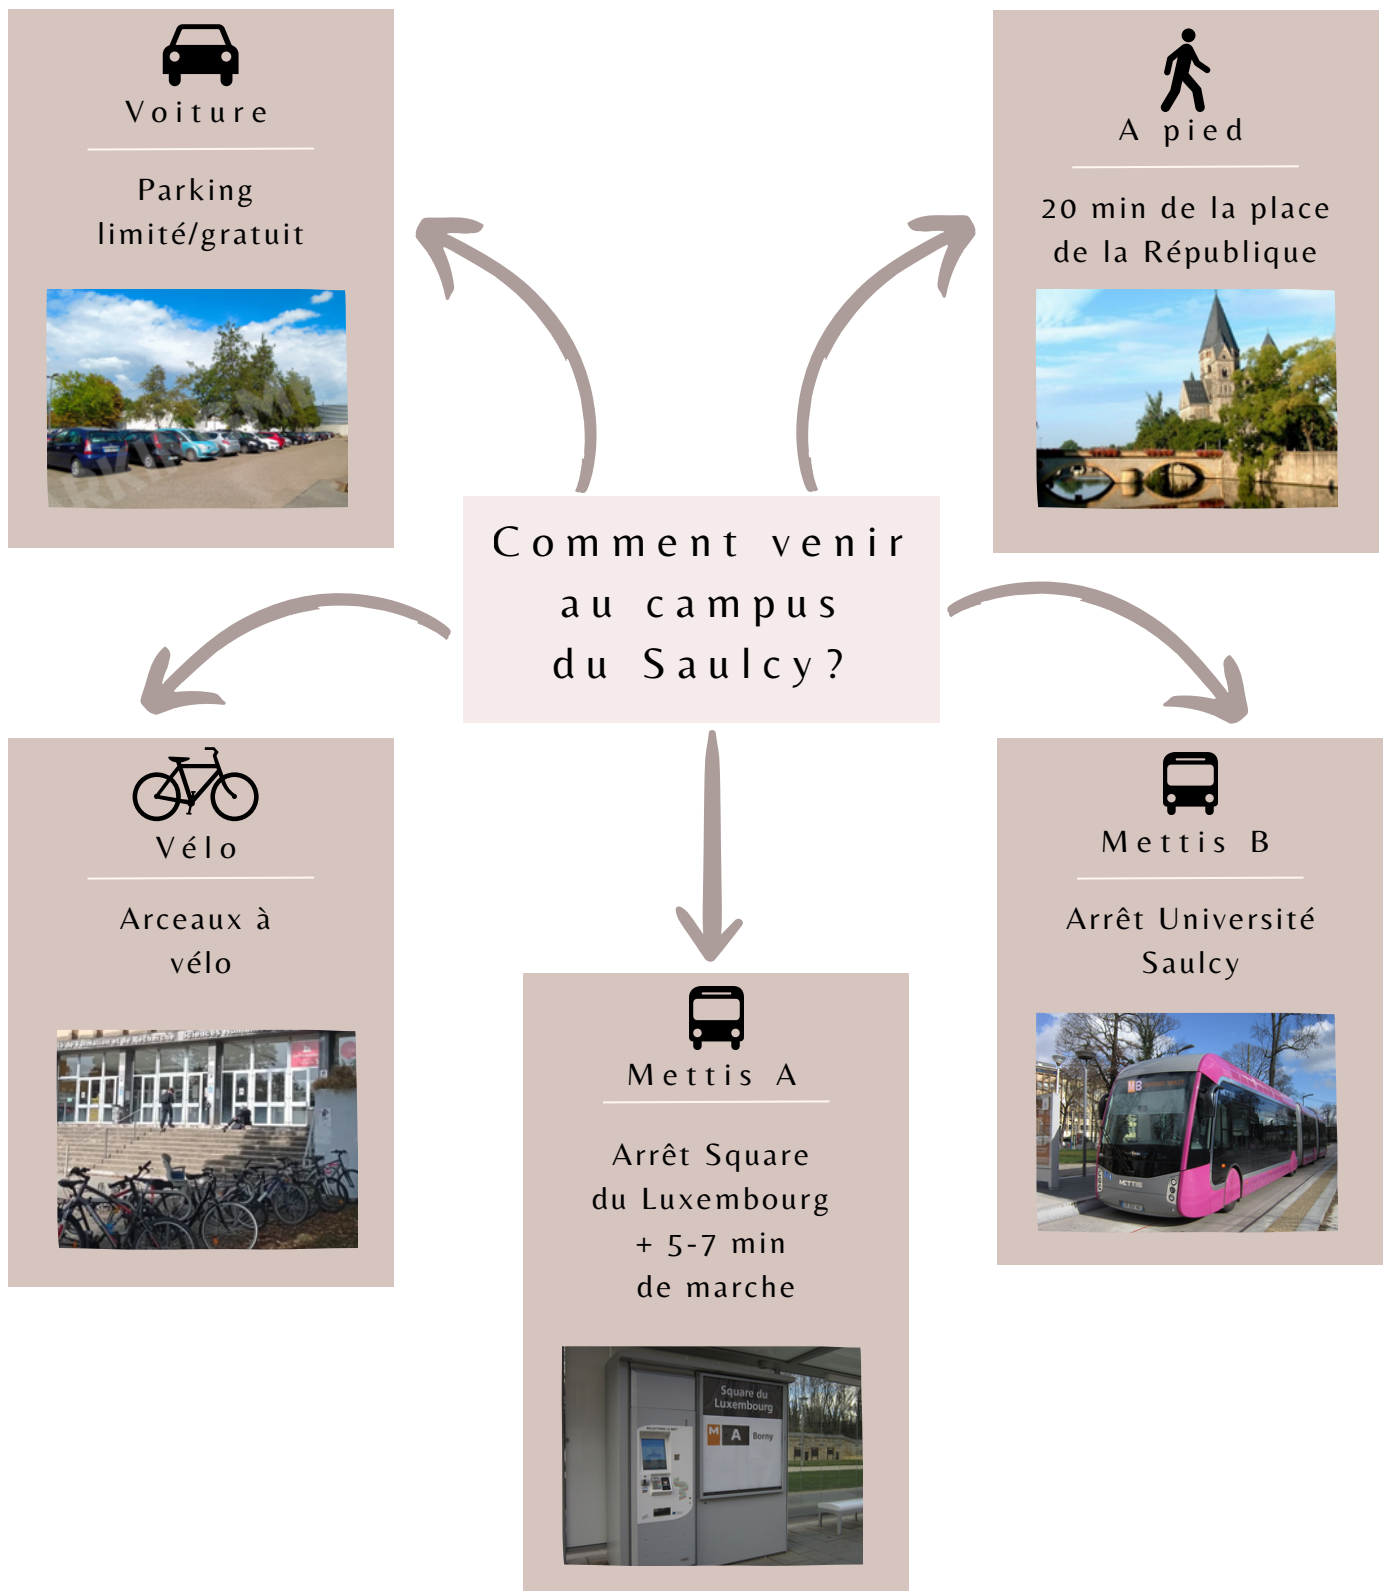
Voiture

Parking limité/gratuit

A pied

20 min de la place de la République

Comment venir au campus du Saulcy?

Vélo

Arceaux à vélo

Mettis B

Arrêt Université Saulcy

Mettis A

Arrêt Square du Luxembourg + 5-7 min de marche

Square du Luxembourg

M A Borny